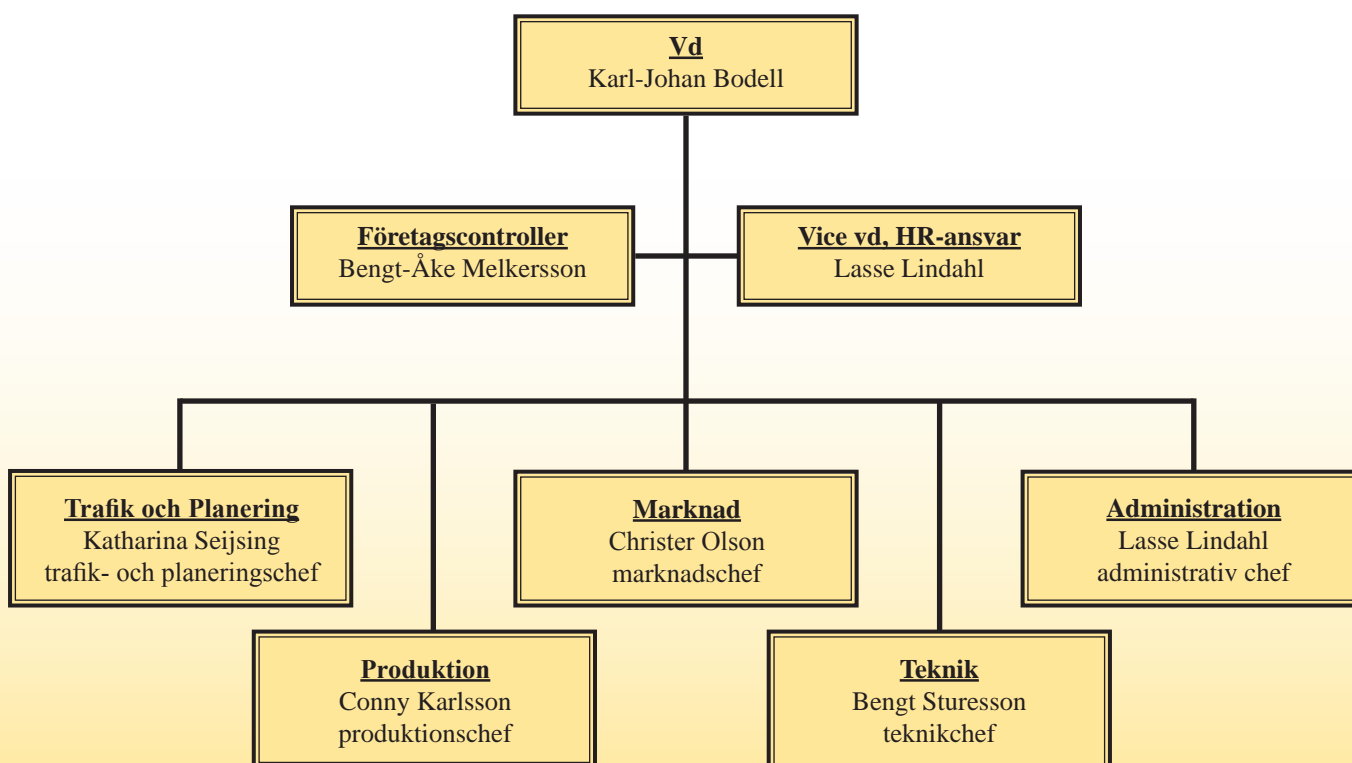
Vd
Karl-Johan Bodell

Företagscontroller
Bengt-Åke Melkersson

Vice vd, HR-ansvar
Lasse Lindahl

Trafik och Planering
Katharina Seijsing
trafik- och planeringschef

Marknad
Christer Olson
marknadschef

Administration
Lasse Lindahl
administrativ chef

Produktion
Conny Karlsson
produktionschef

Teknik
Bengt Sturesson
teknikchef